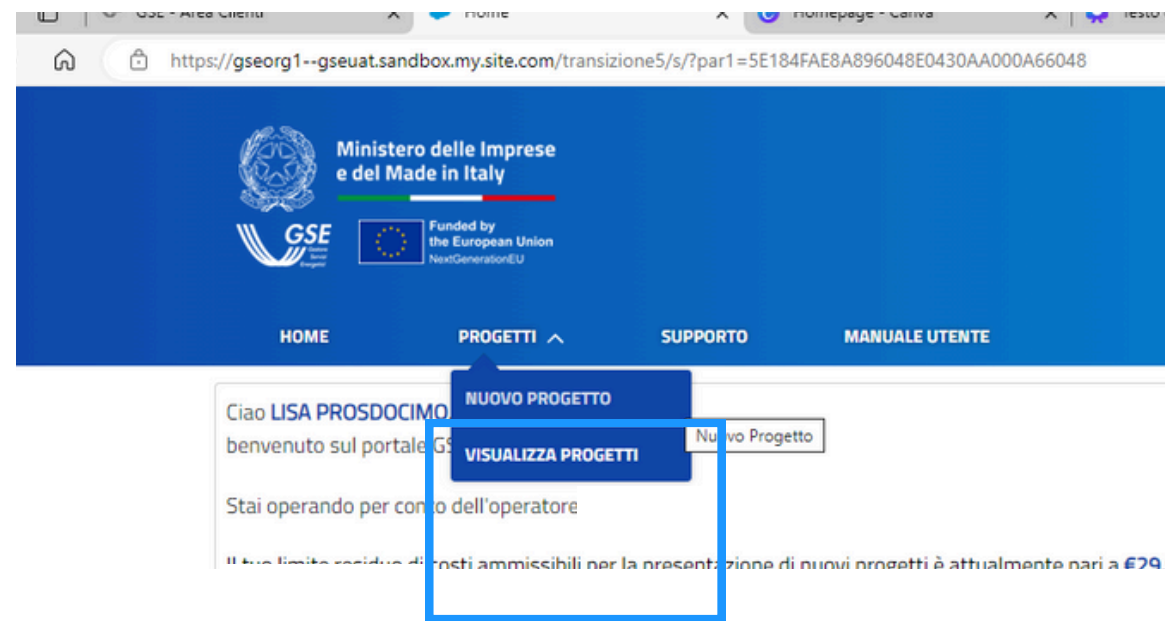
GSE - Area Clienti
Home
Homepage - Canva
Testo

https://gseorg1--gseuat.sandbox.my.site.com/transizione5/s/?par1=5E184FAE8A896048E0430AA000A66048

Ministero delle Imprese e del Made in Italy

GSE
Gestore Servizi Energetici

Funded by the European Union
NextGenerationEU

HOME
PROGETTI
SUPPORTO
MANUALE UTENTE

NUOVO PROGETTO
VISUALIZZA PROGETTI
Nuovo Progetto

Ciao LISA PROSDOCIMO
benvenuto sul portale GS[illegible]

Stai operando per conto dell'operatore

Il tuo limite residuo di costi ammissibili per la presentazione di nuovi progetti è attualmente pari a €29